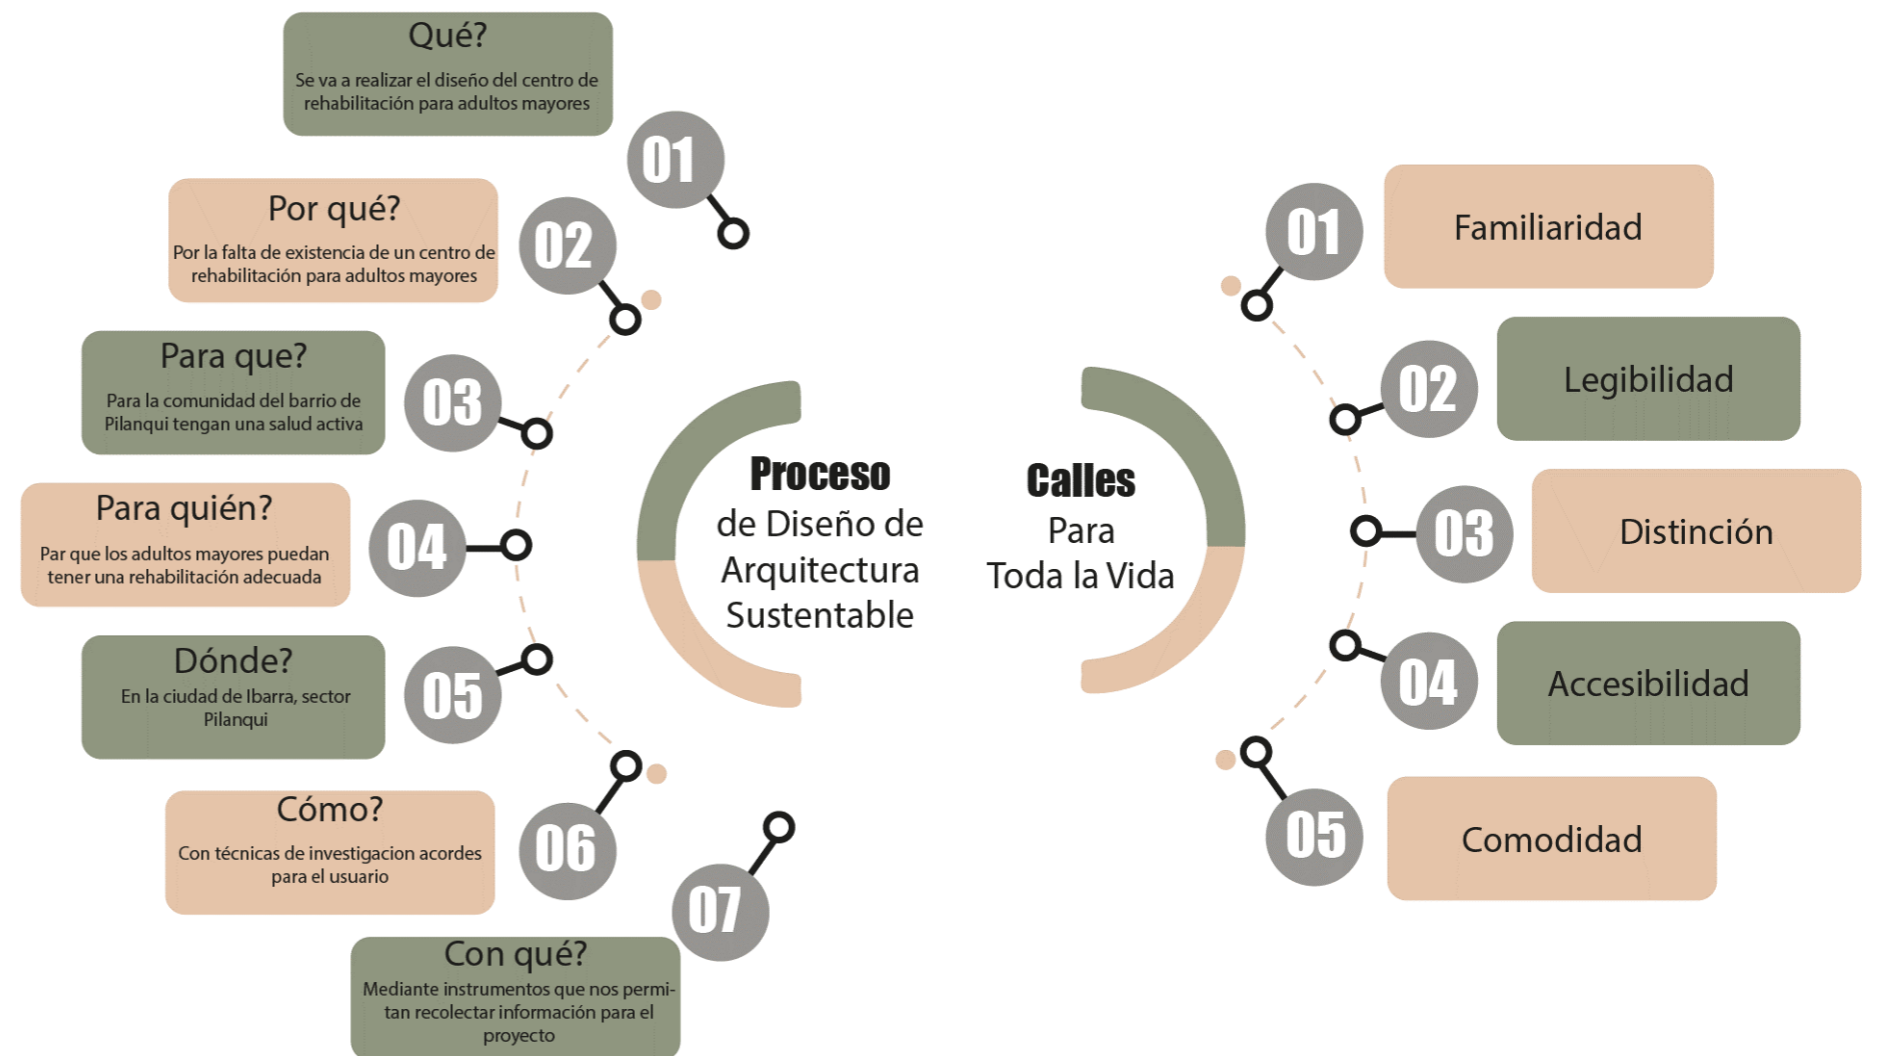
Qué?
Se va a realizar el diseño del centro de rehabilitación para adultos mayores

01

Por qué?
Por la falta de existencia de un centro de rehabilitación para adultos mayores

02

Para que?
Para la comunidad del barrio de Pilanqui tengan una salud activa

03

Para quién?
Par que los adultos mayores puedan tener una rehabilitación adecuada

04

Dónde?
En la ciudad de Ibarra, sector Pilanqui

05

Cómo?
Con técnicas de investigacion acordes para el usuario

06

Con qué?
Mediante instrumentos que nos permitan recolectar información para el proyecto

07

Proceso
de Diseño de Arquitectura Sustentable

Calles
Para Toda la Vida

01
Familiaridad

02
Legibilidad

03
Distinción

04
Accesibilidad

05
Comodidad